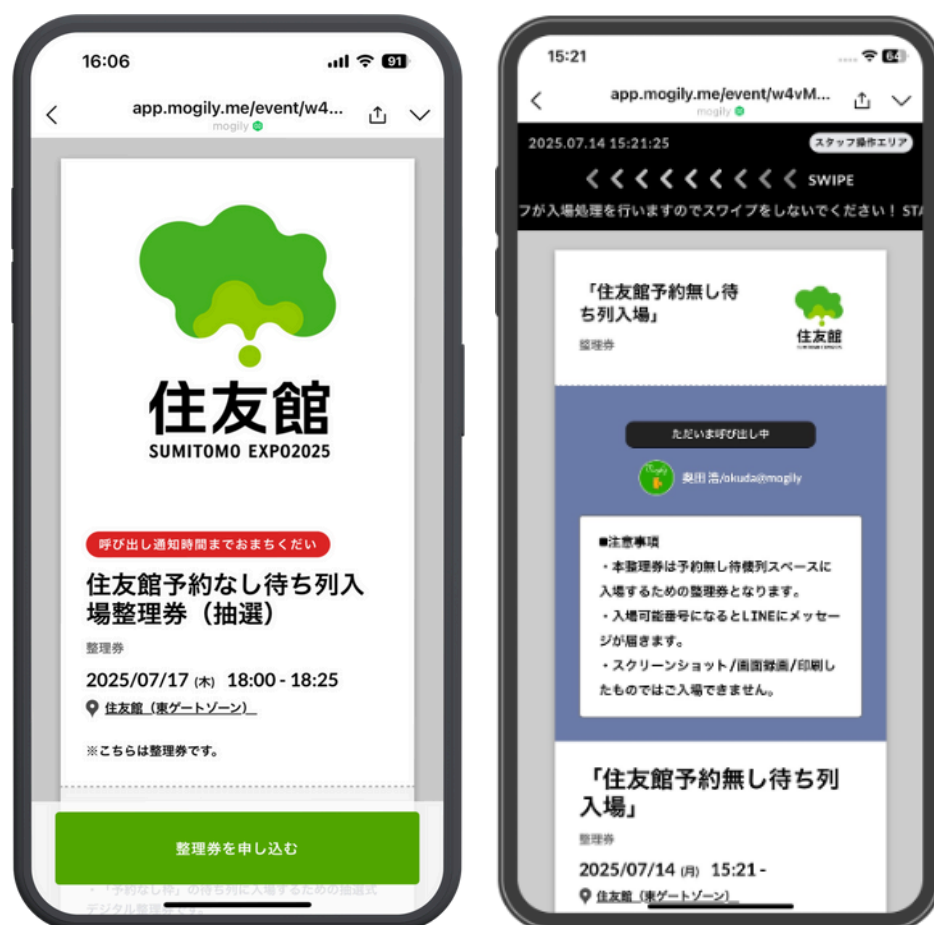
16:06
91
app.mogily.me/event/w4...
mogily

住友館
SUMITOMO EXPO2025

呼び出し通知時間までおまちください
住友館予約なし待ち列入場整理券（抽選）
整理券
2025/07/17 (木) 18:00 - 18:25
住友館（東ゲートゾーン）

※こちらは整理券です。

整理券を申し込む

・「予約なし枠」の待ち列に入場するための抽選式デジタル整理券です。

15:21
app.mogily.me/event/w4vM...
mogily
2025.07.14 15:21:25
スタッフ操作エリア
SWIPE
フが入場処理を行いますのでスワイプをしないでください！STA

「住友館予約無し待ち列入場」
整理券
住友館

ただいま呼び出し中
奥田 浩/okuda@mogily

■注意事項
・本整理券は予約無し待機列スペースに入場するための整理券となります。
・入場可能番号になるとLINEにメッセージが届きます。
・スクリーンショット/画面録画/印刷したものではご入場できません。

「住友館予約無し待ち列入場」
整理券
2025/07/14 (月) 15:21 -
住友館（東ゲートゾーン）